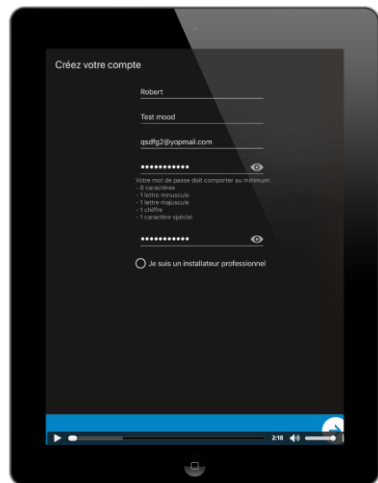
Créez votre compte

Robert

Test mood

qsdfg2@yopmail.com

••••••••••••

Votre mot de passe doit comporter au minimum:
- 8 caractères
- 1 lettre minuscule
- 1 lettre majuscule
- 1 chiffre
- 1 caractère spécial

••••••••••••

Je suis un installateur professionnel

2:18